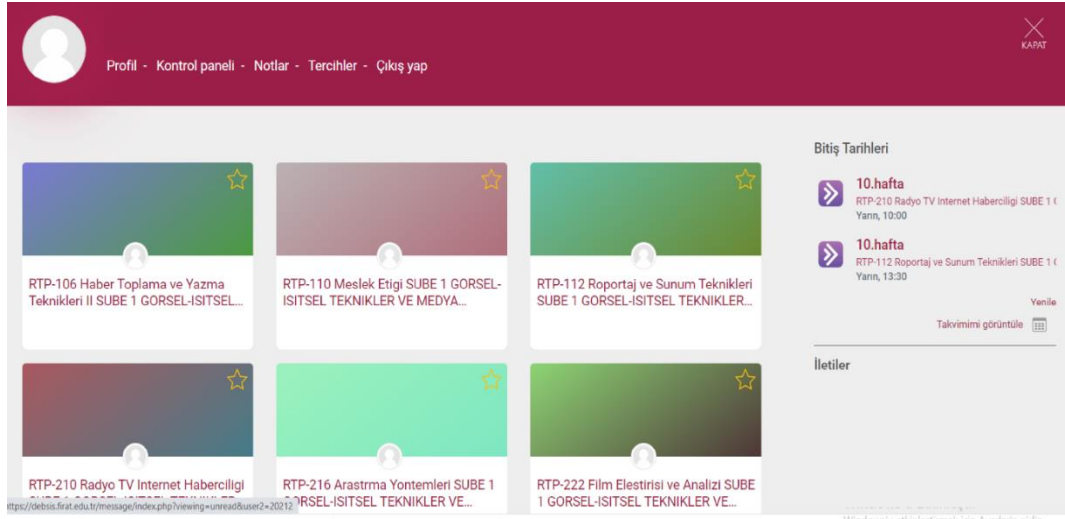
Profil - Kontrol paneli - Notlar - Tercihler - Çıkış yap

KAPAT

Bitiş Tarihleri

10.hafta
RTP-210 Radyo TV Internet Haberciligi SUBE 1 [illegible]
Yarın, 10:00

10.hafta
RTP-112 Roportaj ve Sunum Teknikleri SUBE 1 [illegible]
Yarın, 13:30

Yenile

Takvimimi görüntüle

İletiler

RTP-106 Haber Toplama ve Yazma Teknikleri II SUBE 1 GORSEL-ISITSEL...

RTP-110 Meslek Etigi SUBE 1 GORSEL-ISITSEL TEKNIKLER VE MEDYA...

RTP-112 Roportaj ve Sunum Teknikleri SUBE 1 GORSEL-ISITSEL TEKNIKLER...

RTP-210 Radyo TV Internet Haberciligi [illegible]

RTP-216 Arastrma Yontemleri SUBE 1 GORSEL-ISITSEL TEKNIKLER VE...

RTP-222 Film Elestirisi ve Analizi SUBE 1 GORSEL-ISITSEL TEKNIKLER VE...

https://debsis.firat.edu.tr/message/index.php?viewing=unread&user2=20212